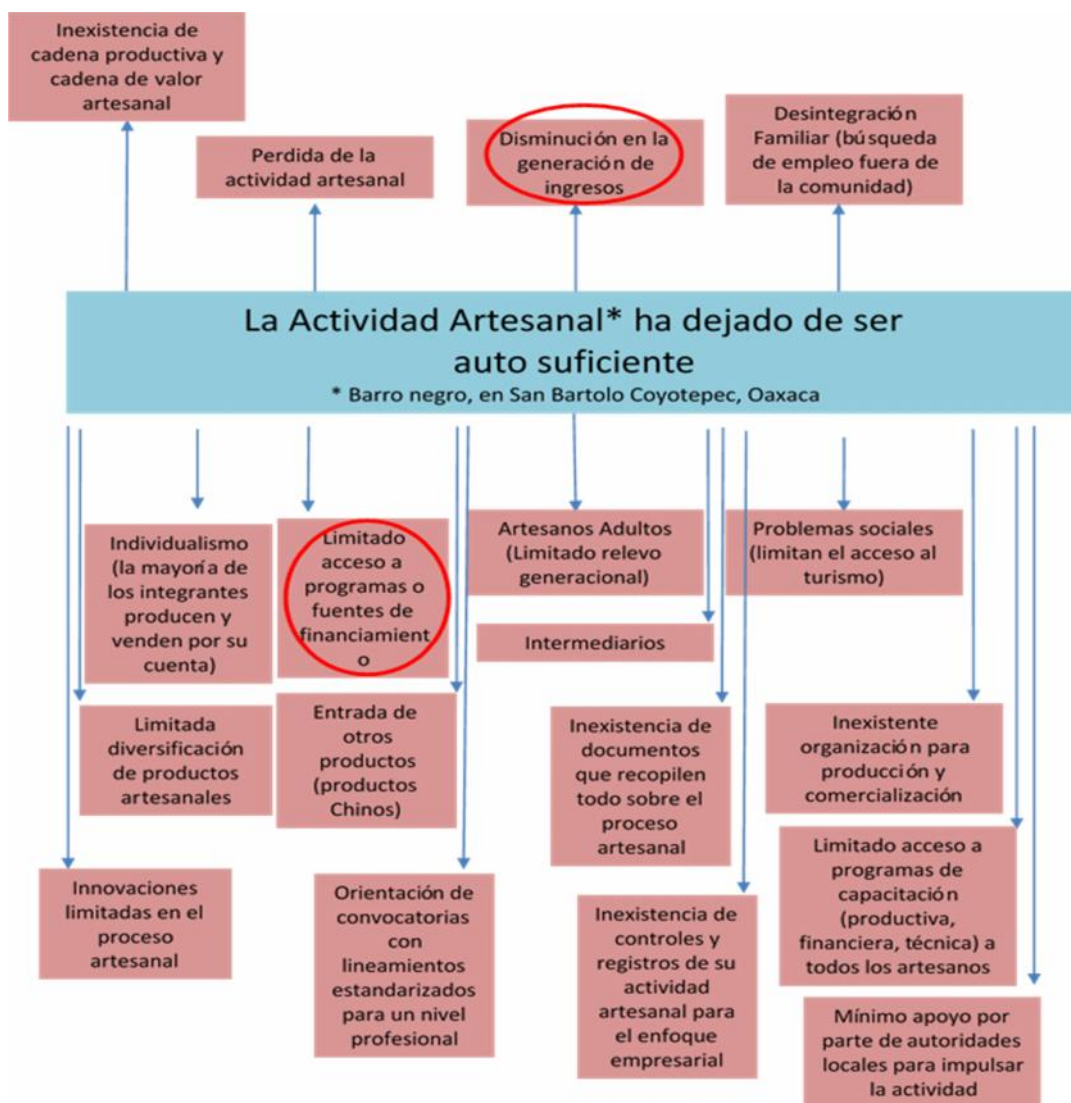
Inexistencia de cadena productiva y cadena de valor artesanal

Perdida de la actividad artesanal

Disminución en la generación de ingresos

Desintegración Familiar (búsqueda de empleo fuera de la comunidad)

La Actividad Artesanal* ha dejado de ser auto suficiente

* Barro negro, en San Bartolo Coyotepec, Oaxaca

Individualismo (la mayoría de los integrantes producen y venden por su cuenta)

Limitado acceso a programas o fuentes de financiamiento

Artesanos Adultos (Limitado relevo generacional)

Problemas sociales (limitan el acceso al turismo)

Intermediarios

Limitada diversificación de productos artesanales

Entrada de otros productos (productos Chinos)

Inexistencia de documentos que recopilen todo sobre el proceso artesanal

Inexistente organización para producción y comercialización

Limitado acceso a programas de capacitación (productiva, financiera, técnica) a todos los artesanos

Innovaciones limitadas en el proceso artesanal

Orientación de convocatorias con lineamientos estandarizados para un nivel profesional

Inexistencia de controles y registros de su actividad artesanal para el enfoque empresarial

Mínimo apoyo por parte de autoridades locales para impulsar la actividad